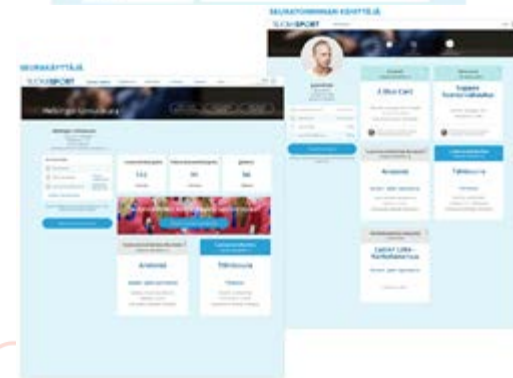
SEURATOIMINNAN KEHITTÄJÄ

SUOMISPORT

SEURAKÄYTTÄJÄ

SUOMISPORT

Helsingin Sonnikeke

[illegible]

114

94

56

Aineisto

Tähtiseura

2 Blue Card

Suppea Seura-valmentaja

Aineisto

Tähtiseura

Lasten Liike-Kerhotoiminta